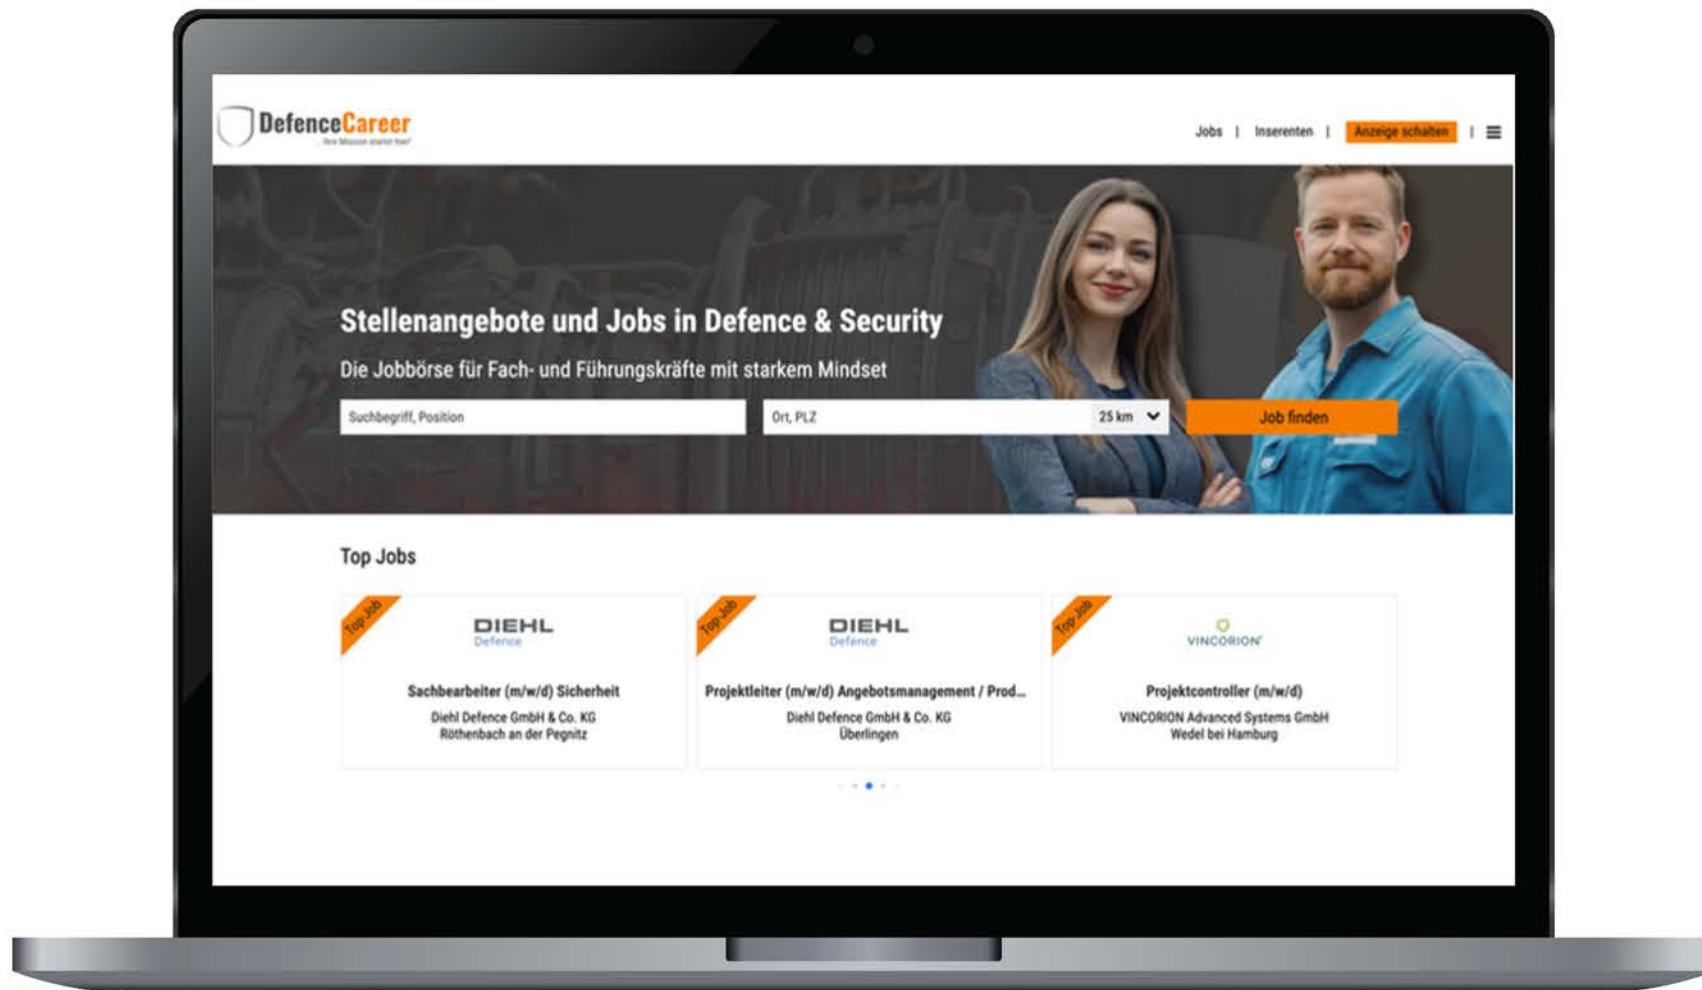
DefenceCareer
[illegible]

Jobs | Inserenten | Anzeige schalten | ☰

Stellenangebote und Jobs in Defence & Security

Die Jobbörse für Fach- und Führungskräfte mit starkem Mindset

Suchbegriff, Position

Ort, PLZ

25 km

Job finden

Top Jobs

Top Job

DIEHL
Defence

Sachbearbeiter (m/w/d) Sicherheit

Diehl Defence GmbH & Co. KG
Röthenbach an der Pegnitz

Top Job

DIEHL
Defence

Projektleiter (m/w/d) Angebotsmanagement / Prod...

Diehl Defence GmbH & Co. KG
Überlingen

Top Job

VINCORION

Projektcontroller (m/w/d)

VINCORION Advanced Systems GmbH
Wedel bei Hamburg